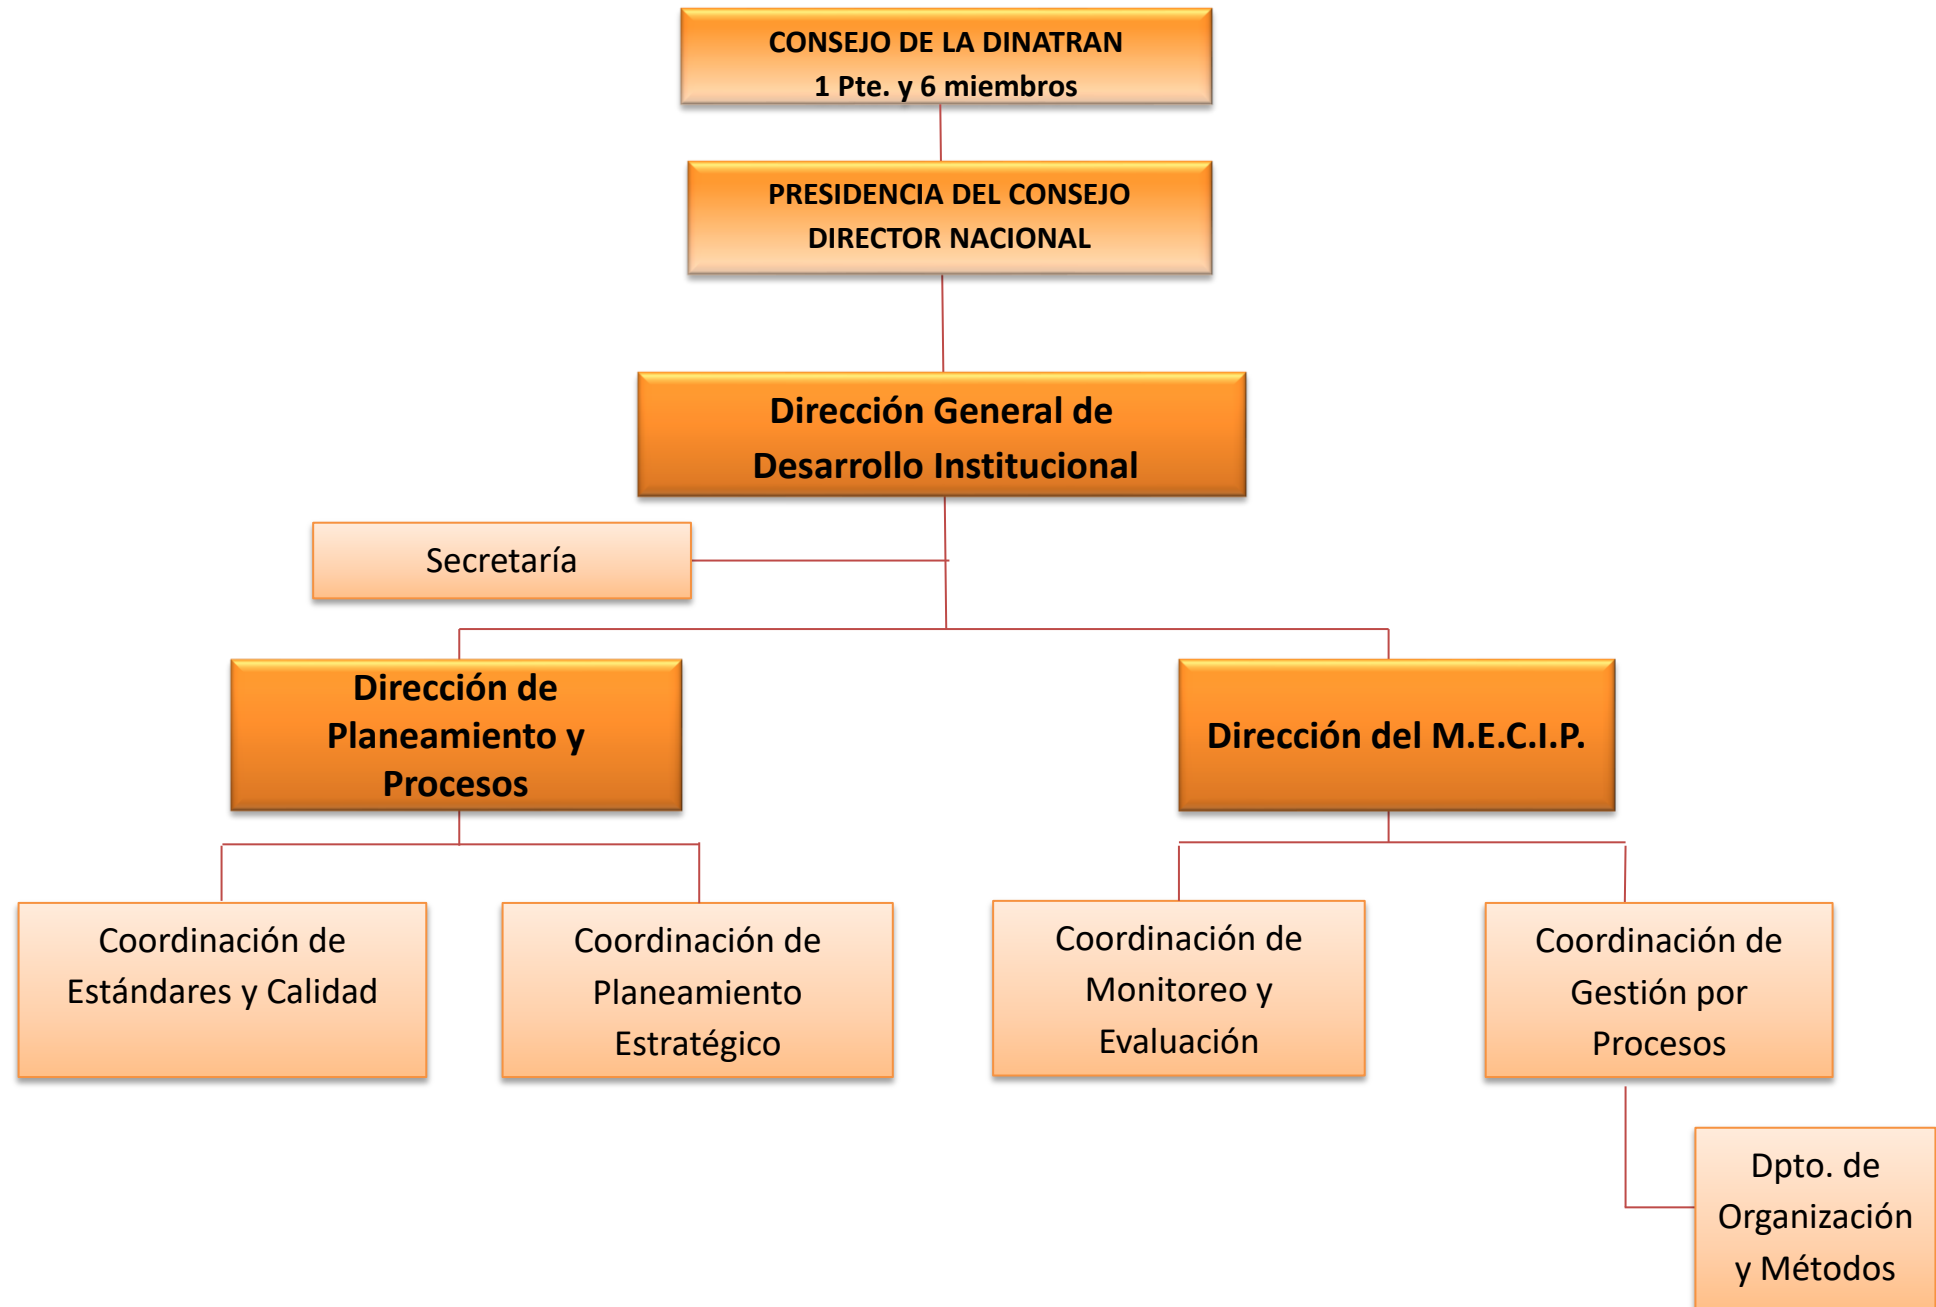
CONSEJO DE LA DINATRAN
1 Pte. y 6 miembros

PRESIDENCIA DEL CONSEJO
DIRECTOR NACIONAL

Dirección General de Desarrollo Institucional

Secretaría

Dirección de Planeamiento y Procesos

Dirección del M.E.C.I.P.

Coordinación de Estándares y Calidad

Coordinación de Planeamiento Estratégico

Coordinación de Monitoreo y Evaluación

Coordinación de Gestión por Procesos

Dpto. de Organización y Métodos